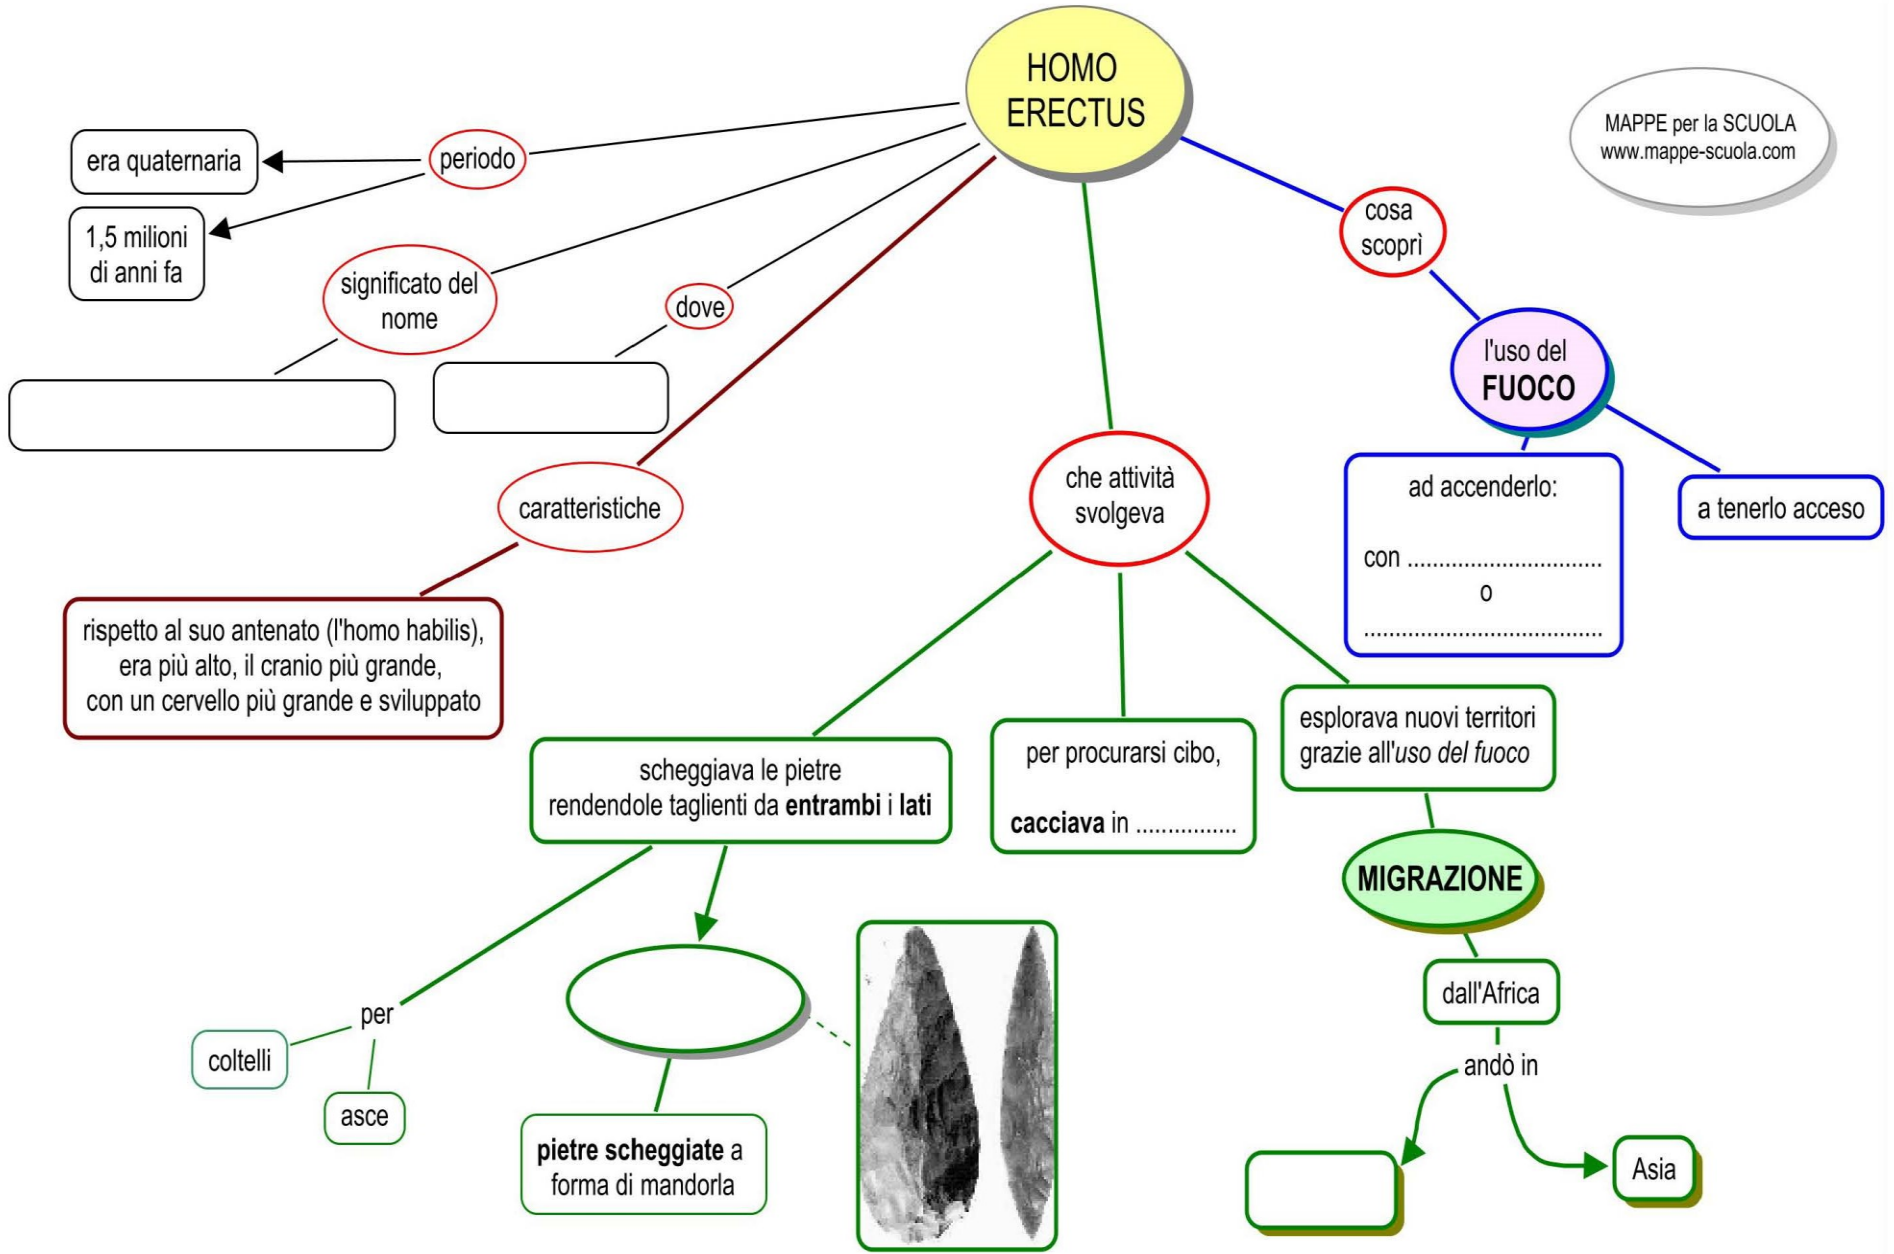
HOMO ERECTUS

MAPPE per la SCUOLA
www.mappe-scuola.com

periodo

era quaternaria

1,5 milioni di anni fa

significato del nome

dove

caratteristiche

rispetto al suo antenato (l'homo habilis), era più alto, il cranio più grande, con un cervello più grande e sviluppato

che attività svolgeva

scheggiava le pietre rendendole taglienti da **entrambi** i **lati**

per

coltelli

asce

**pietre scheggiate** a forma di mandorla

per procurarsi cibo,

**cacciava** in ...............

esplorava nuovi territori grazie all'*uso del fuoco*

MIGRAZIONE

dall'Africa

andò in

Asia

cosa scoprì

l'uso del **FUOCO**

ad accenderlo:

con ..............................
o
..................................

a tenerlo acceso